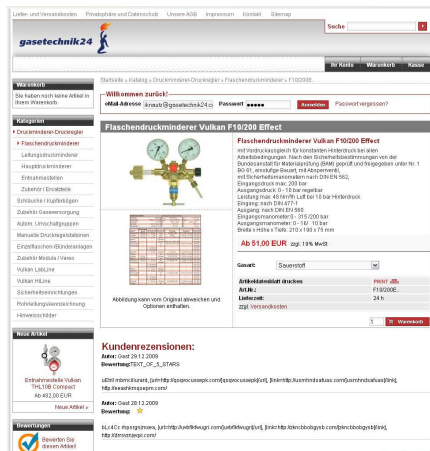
Liefer- und Versandkosten | Privatsphäre und Datenschutz | Unsere AGB | Impressum | Kontakt | Sitemap

Suche

gasetechnik24

Ihr Konto | Warenkorb | Kasse

Warenkorb

Sie haben noch keine Artikel in Ihrem Warenkorb.

Kategorien

Druckminderer-Druckregler
Flaschendruckminderer
Leitungsdruckminderer
Hauptdruckminderer
Entnahmestellen
Zubehör / Ersatzteile
Schläuche / Kupplungen
Zubehör Gaseversorgung
Autom. Umschaltgruppen
Manuelle Druckregelstationen
Einzelflaschen-/Bündelanlagen
Zubehör Module / Vaxxx
Vulkan LabLine
Vulkan HLine
Sicherheitseinrichtungen
Rohrleitungskennzeichnung
Hinweisschilder

Neue Artikel

Entnahmestelle Vulkan THL10B Compact
Ab 483,00 EUR

Neue Artikel »

Bewertungen

Bewerten Sie diesen Artikel!

Startseite » Katalog » Druckminderer-Druckregler » Flaschendruckminderer » F10/200...

Willkommen zurück!

eMail-Adresse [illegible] Passwort ●●●●● Anmelden Passwort vergessen?

Flaschendruckminderer Vulkan F10/200 Effect

Flaschendruckminderer Vulkan F10/200 Effect

mit Vordruckausgleich für konstanten Hinterdruck bei allen Arbeitsbedingungen. Nach den Sicherheitsbestimmungen von der Bundesanstalt für Materialprüfung (BAM) geprüft und freigegeben unter Nr. 1 BG-91, einstufige Bauart, mit Absperrventil, mit Sicherheitsmanometern nach DIN EN 562, Eingangsdruck max. 200 bar
Ausgangsdruck: 0 - 10 bar regelbar
Leistung max: 48 Nm³/h Luft bei 10 bar Hinterdruck
Eingang: nach DIN 477-1
Ausgang: nach DIN EN 560
Eingangsmanometer: 0 - 315 / 200 bar
Ausgangsmanometer: 0 - 16 / 10 bar
Breite x Höhe x Tiefe: 210 x 190 x 75 mm

Ab 51,00 EUR zzgl. 19% MwSt

Abbildung kann vom Original abweichen und Optionen enthalten.

Gasart: Sauerstoff

Artikeldatenblatt drucken | PRINT
Art.Nr.: | F10/200E...
Lieferzeit: | 24 h
zzgl. Versandkosten

1 | In den Warenkorb

Kundenrezensionen:

Autor: Gast 29.12.2009
Bewertung: TEXT_OF_5_STARS

uEIzH ntmnrcXurant, [url=http://pxqvcuswqk.com/]pxqvcuswqk[/url], [link=http://usmhndisafuas.com]usmhndisafuas[/link], http://keashlmsqemn.com/

Autor: Gast 28.12.2009
Bewertung:

bLu4Cx itqsxgnjmuwa, [url=http://uvbfifwugri.com/]uvbfifwugri[/url], [link=http://dincbbobgysb.com]dincbbobgysb[/link], http://dmxamjwqx.com/